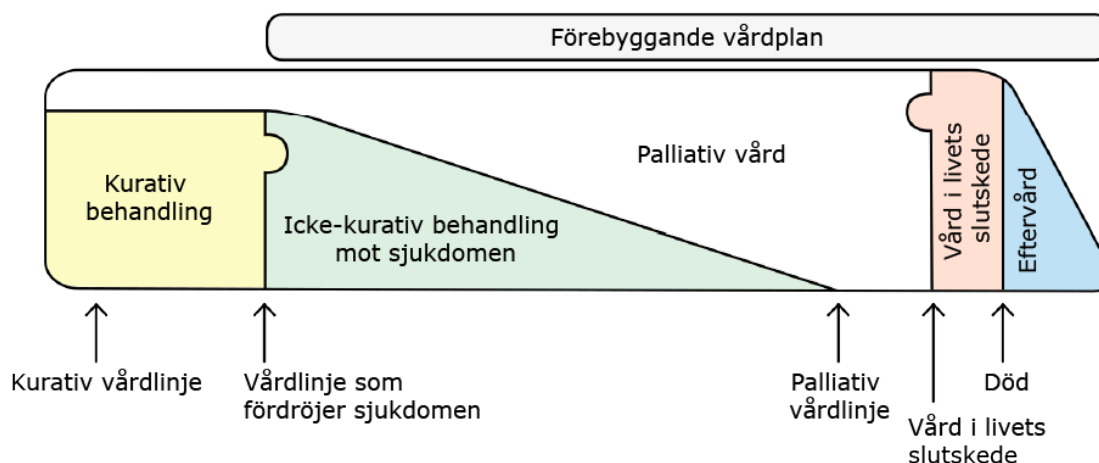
Förebyggande vårdplan

Kurativ behandling

Icke-kurativ behandling mot sjukdomen

Palliativ vård

Vård i livets slutskede

Eftervård

Kurativ vårdlinje

Vårdlinje som fördröjer sjukdomen

Palliativ vårdlinje

Vård i livets slutskede

Död